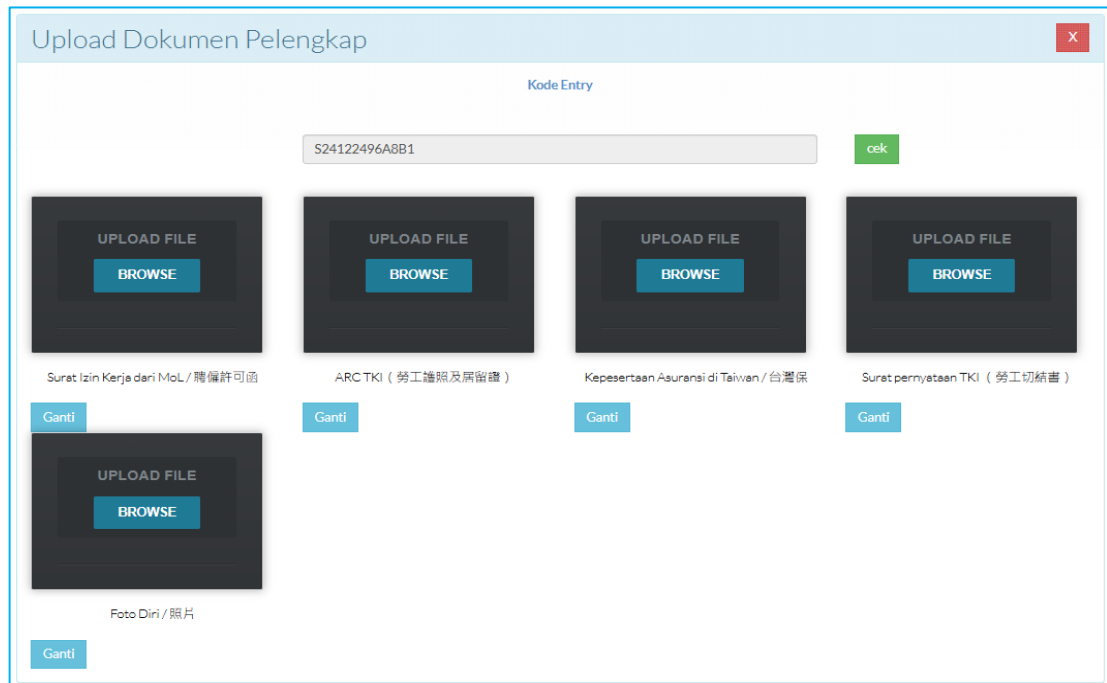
Upload Dokumen Pelengkap

X

Kode Entry

S24122496A8B1

cek

UPLOAD FILE

BROWSE

Surat Izin Kerja dari MoL / 聘僱許可函

Ganti

UPLOAD FILE

BROWSE

ARC TKI（勞工護照及居留證）

Ganti

UPLOAD FILE

BROWSE

Kepesertaan Asuransi di Taiwan / 台灣保

Ganti

UPLOAD FILE

BROWSE

Surat pernyataan TKI（勞工切結書）

Ganti

UPLOAD FILE

BROWSE

Foto Diri / 照片

Ganti